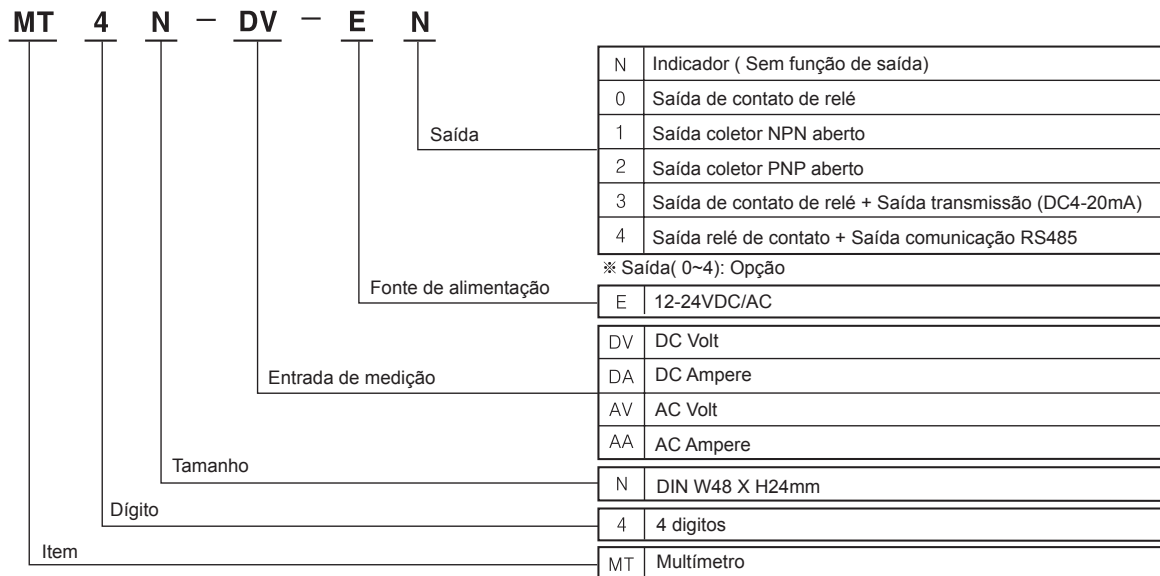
MT 4 N — DV — E N

Saída

| N | Indicador ( Sem função de saída) |
|---|---|
| 0 | Saída de contato de relé |
| 1 | Saída coletor NPN aberto |
| 2 | Saída coletor PNP aberto |
| 3 | Saída de contato de relé + Saída transmissão (DC4-20mA) |
| 4 | Saída relé de contato + Saída comunicação RS485 |

※ Saída( 0~4): Opção

Fonte de alimentação

| E | 12-24VDC/AC |
|---|---|

Entrada de medição

| DV | DC Volt |
|---|---|
| DA | DC Ampere |
| AV | AC Volt |
| AA | AC Ampere |

Tamanho

| N | DIN W48 X H24mm |
|---|---|

Dígito

| 4 | 4 digitos |
|---|---|

Item

| MT | Multímetro |
|---|---|